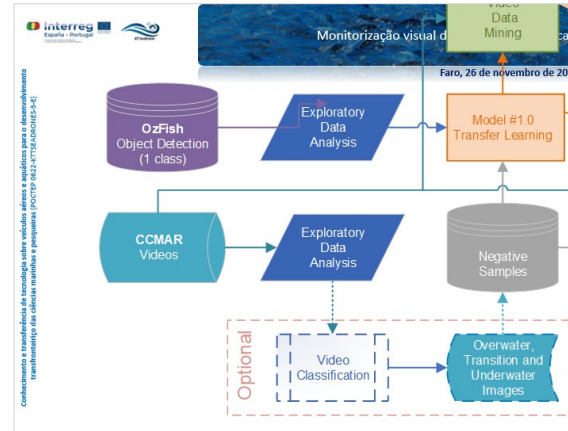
Interreg
España - Portugal

Monitorização visual d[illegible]ca

Video Data Mining

Faro, 26 de novembro de 20

Conhecimento e transferência de tecnologia sobre veículos aéreos e aquáticos para o desenvolvimento transfronteiriço das ciências marinhas e pesqueiras [POCTEP 0622-KTTSEADRONES-5-E]

OzFish
Object Detection
(1 class)

Exploratory
Data
Analysis

Model #1.0
Transfer Learning

CCMAR
Videos

Exploratory
Data
Analysis

Negative
Samples

Optional

Video
Classification

Overwater,
Transition and
Underwater
Images